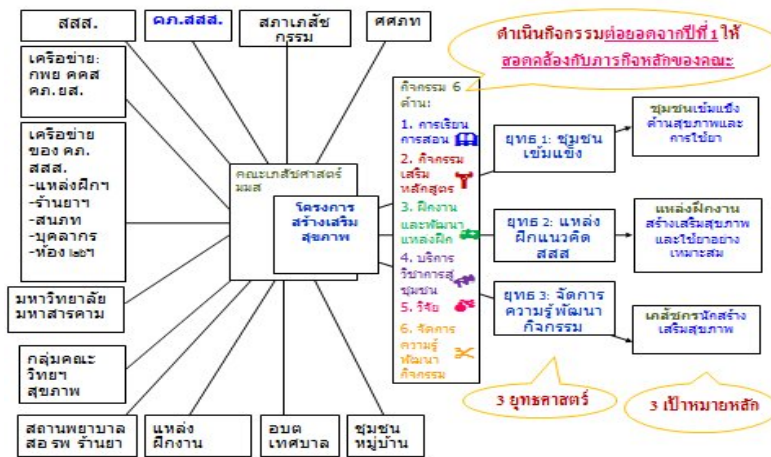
สสส.

คภ.สสส.

สภาเภสัชกรรม

ศศภท

ดำเนินกิจกรรมต่อยอดจากปีที่ 1 ให้สอดคล้องกับภารกิจหลักของคณะ

เครือข่าย: กพย คคส คภ.ยส.

เครือข่ายของ คภ. สสส. -แหล่งฝึกฯ -ร้านยาฯ -สนภท -บุคลากร -ห้อง ๒ฯ

มหาวิทยาลัยมหาสารคาม

กลุ่มคณะวิทยฯ สุขภาพ

สถานพยาบาล สอ รพ ร้านยา

แหล่งฝึกงาน

อบต เทศบาล

ชุมชน หมู่บ้าน

คณะเภสัชศาสตร์ มมส

โครงการสร้างเสริมสุขภาพ

กิจกรรม 6 ด้าน:

1. การเรียนการสอน

2. กิจกรรมเสริมหลักสูตร

3. ฝึกงานและพัฒนาแหล่งฝึก

4. บริการวิชาการสู่ชุมชน

5. วิจัย

6. จัดการความรู้ พัฒนากิจกรรม

ยุทธ 1: ชุมชนเข้มแข็ง

ยุทธ 2: แหล่งฝึกแนวคิด สสส

ยุทธ 3: จัดการความรู้พัฒนากิจกรรม

ชุมชนเข้มแข็งด้านสุขภาพและการใช้ยา

แหล่งฝึกงานสร้างเสริมสุขภาพและใช้ยาอย่างเหมาะสม

เภสัชกรนักสร้างเสริมสุขภาพ

3 ยุทธศาสตร์

3 เป้าหมายหลัก